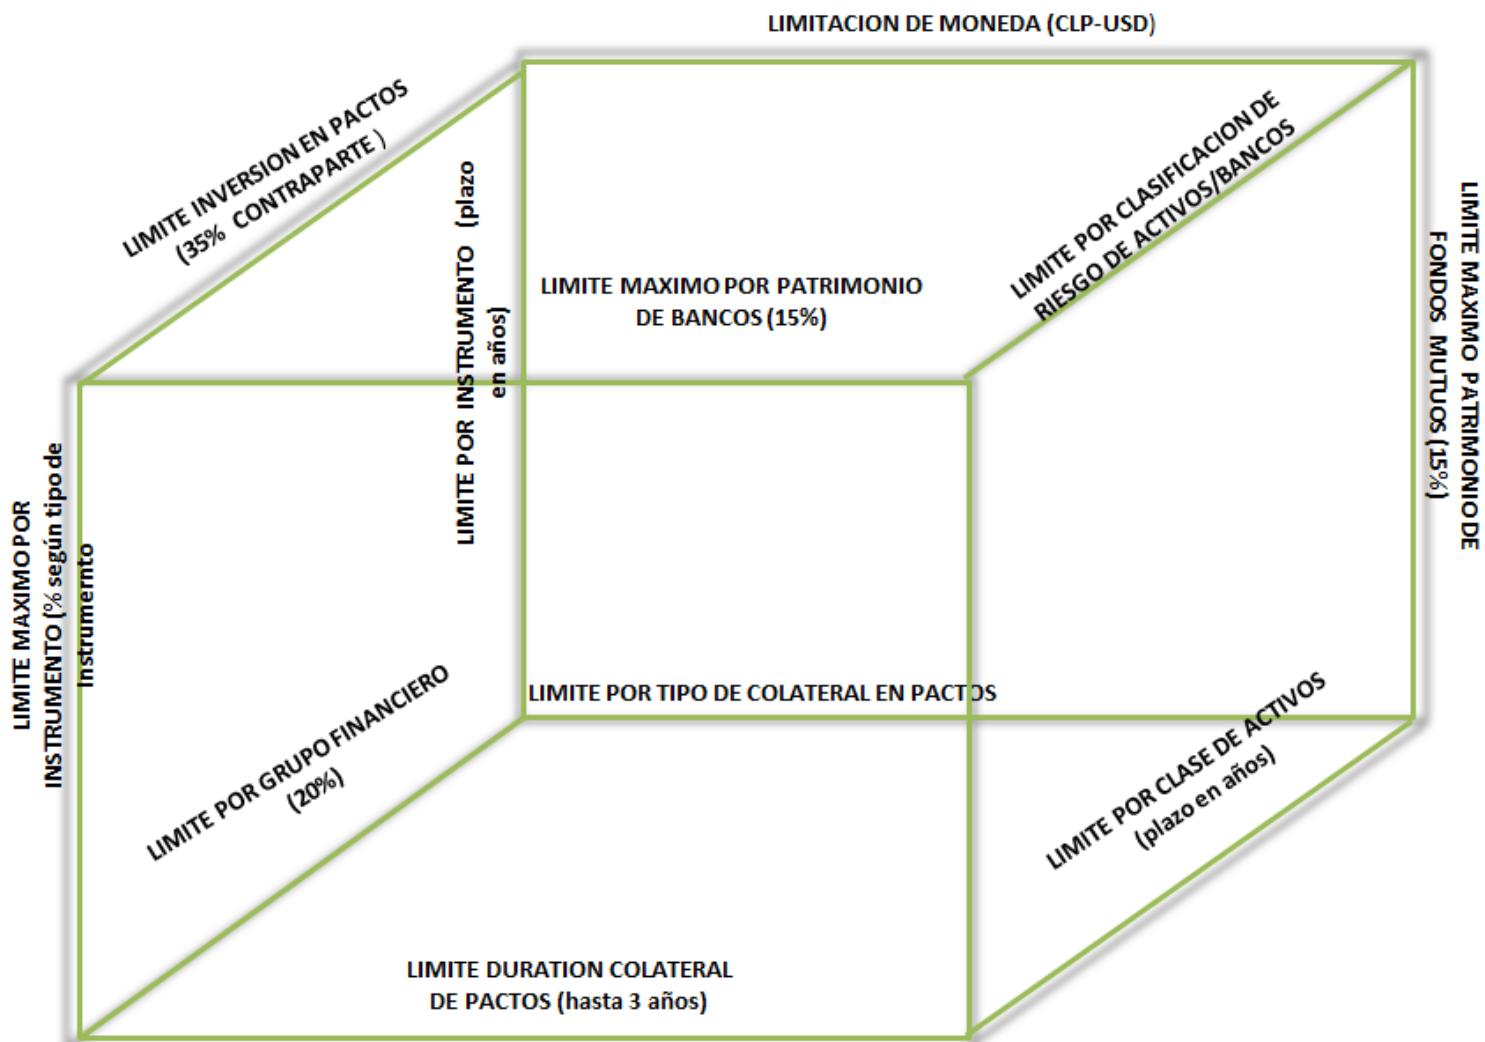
LIMITACION DE MONEDA (CLP-USD)

LIMITE INVERSION EN PACTOS (35% CONTRAPARTE)

LIMITE POR INSTRUMENTO (plazo en años)

LIMITE MAXIMO POR PATRIMONIO DE BANCOS (15%)

LIMITE POR CLASIFICACION DE RIESGO DE ACTIVOS/BANCOS

LIMITE MAXIMO PATRIMONIO DE FONDOS MUTUOS (15%)

LIMITE MAXIMO POR INSTRUMENTO (% según tipo de Instrumernto

LIMITE POR TIPO DE COLATERAL EN PACTOS

LIMITE POR GRUPO FINANCIERO (20%)

LIMITE POR CLASE DE ACTIVOS (plazo en años)

LIMITE DURATION COLATERAL DE PACTOS (hasta 3 años)